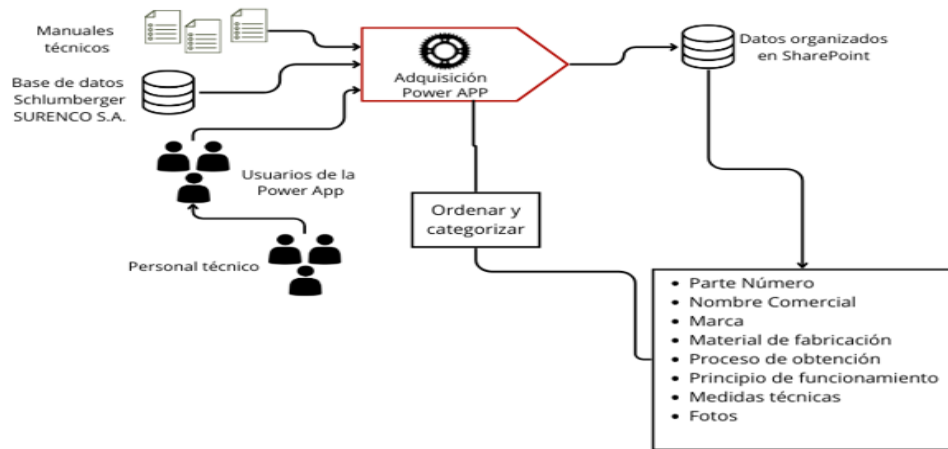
Manuales técnicos

Base de datos Schlumberger SURENCO S.A.

Usuarios de la Power App

Personal técnico

Adquisición Power APP

Datos organizados en SharePoint

Ordenar y categorizar

- Parte Número
- Nombre Comercial
- Marca
- Material de fabricación
- Proceso de obtención
- Principio de funcionamiento
- Medidas técnicas
- Fotos